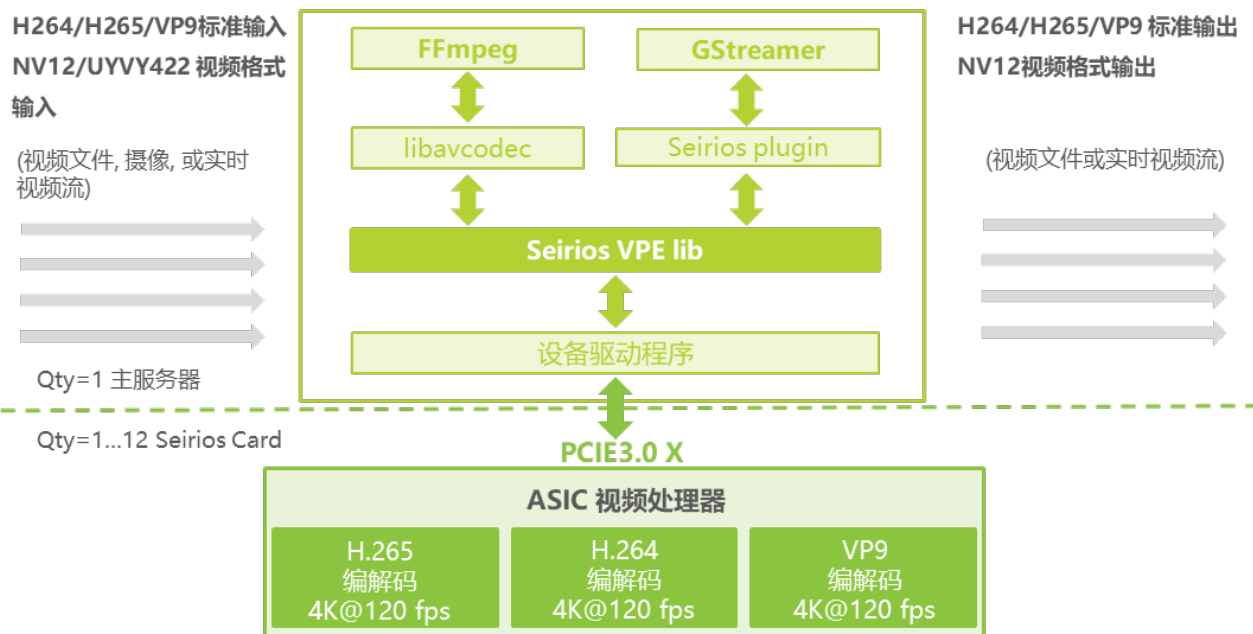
H264/H265/VP9标准输入
NV12/UYVY422 视频格式输入

(视频文件, 摄像, 或实时视频流)

Qty=1 主服务器

FFmpeg

GStreamer

libavcodec

Seirios plugin

Seirios VPE lib

设备驱动程序

H264/H265/VP9 标准输出
NV12视频格式输出

(视频文件或实时视频流)

Qty=1...12 Seirios Card

PCIE3.0 X

ASIC 视频处理器

H.265
编解码
4K@120 fps

H.264
编解码
4K@120 fps

VP9
编解码
4K@120 fps